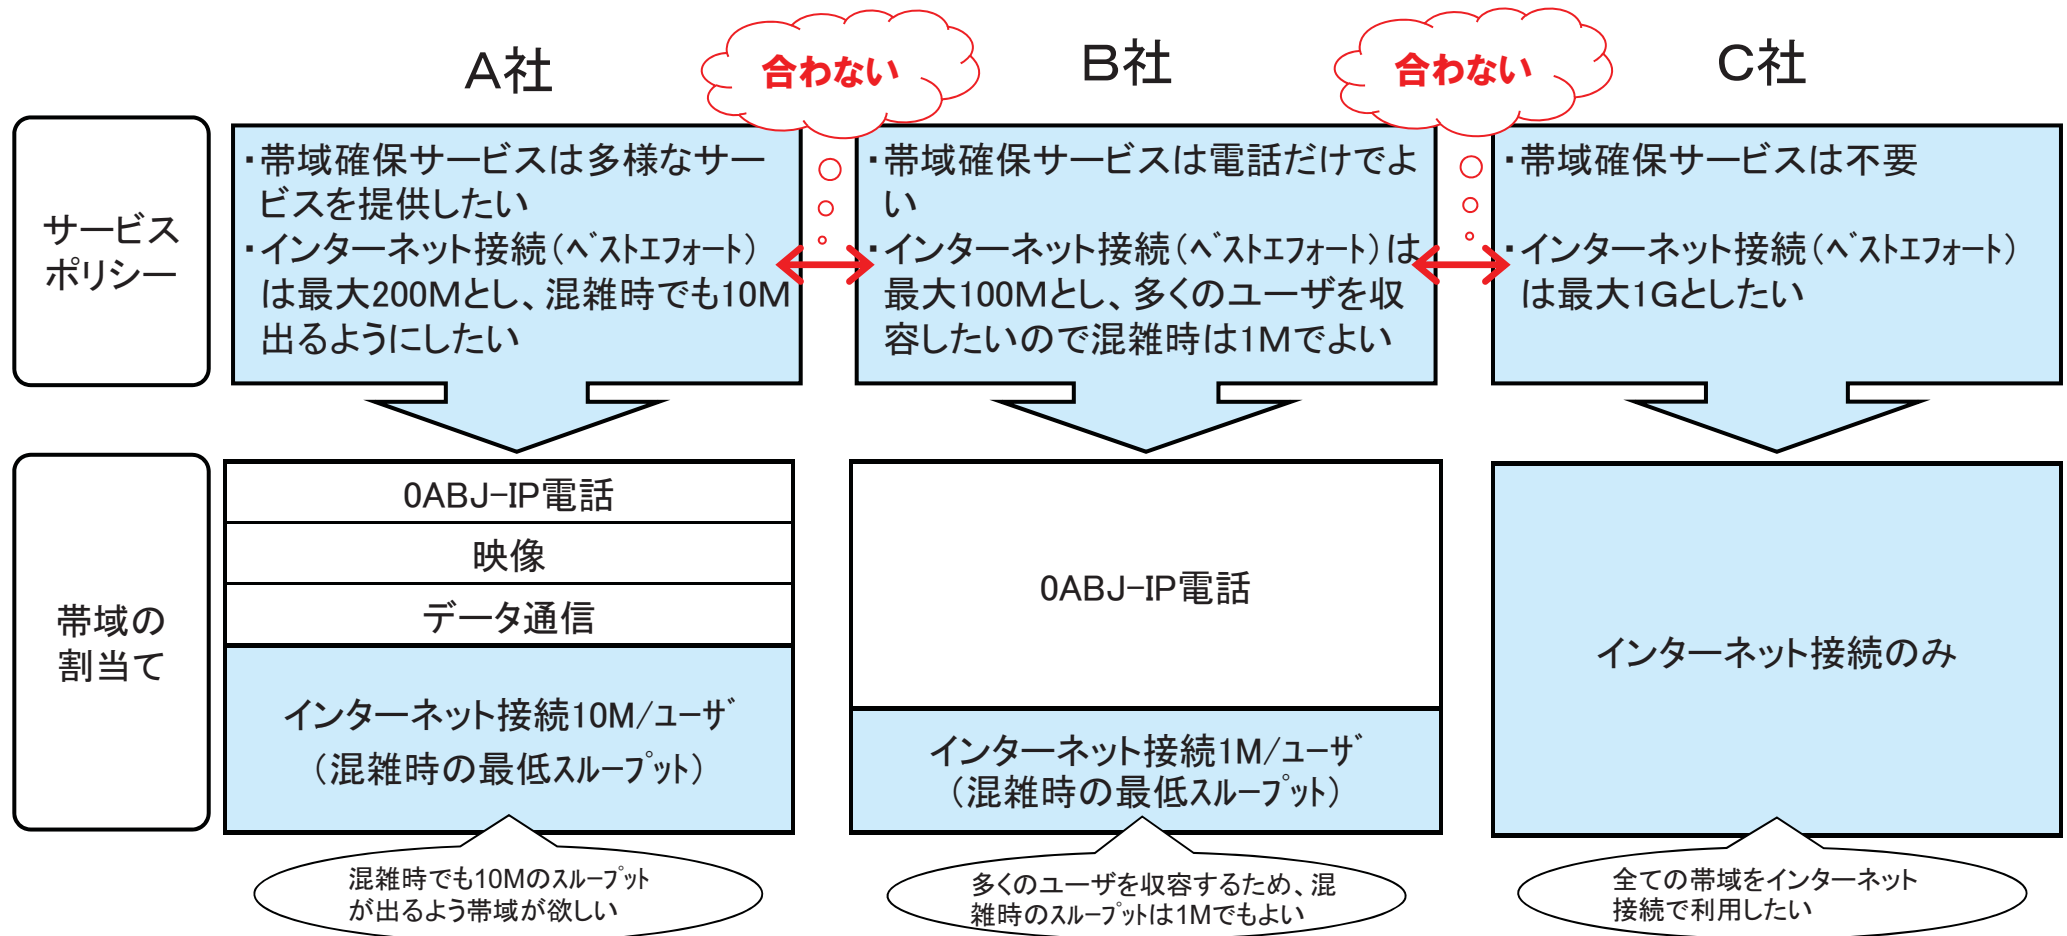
A社

合わない

B社

合わない

C社

サービスポリシー

・帯域確保サービスは多様なサービスを提供したい
・インターネット接続（ベストエフォート）は最大200Mとし、混雑時でも10M出るようにしたい

・帯域確保サービスは電話だけでよい
・インターネット接続（ベストエフォート）は最大100Mとし、多くのユーザを収容したいので混雑時は1Mでよい

・帯域確保サービスは不要
・インターネット接続（ベストエフォート）は最大1Gとしたい

帯域の割当て

| 0ABJ-IP電話 |
|---|
| 映像 |
| データ通信 |
| インターネット接続10M/ユーザ（混雑時の最低スループット） |

| 0ABJ-IP電話 |
|---|
| インターネット接続1M/ユーザ（混雑時の最低スループット） |

インターネット接続のみ

混雑時でも10Mのスループットが出るよう帯域が欲しい

多くのユーザを収容するため、混雑時のスループットは1Mでもよい

全ての帯域をインターネット接続で利用したい